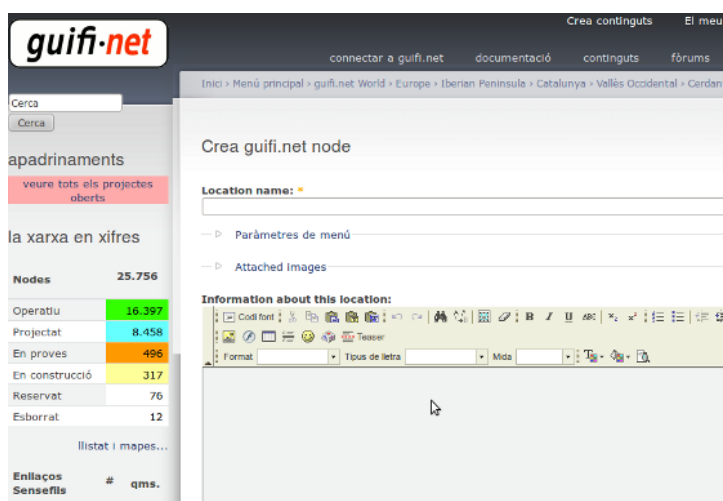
guifi·net

Crea continguts El meu

connectar a guifi.net documentació continguts fòrums

Inici › Menú principal › guifi.net World › Europe › Iberian Peninsula › Catalunya › Vallès Occidental › Cerdan

Cerca
Cerca

apadrinaments

veure tots els projectes oberts

la xarxa en xifres

| Nodes | 25.756 |
|---|---|
| Operatiu | 16.397 |
| Projectat | 8.458 |
| En proves | 496 |
| En construcció | 317 |
| Reservat | 76 |
| Esborrat | 12 |

llistat i mapes...

Enllaços Sensefils # qms.

Crea guifi.net node

Location name: *

Paràmetres de menú

Attached images

Information about this location:

Codi font

Teaser

Format Tipus de lletra Mida